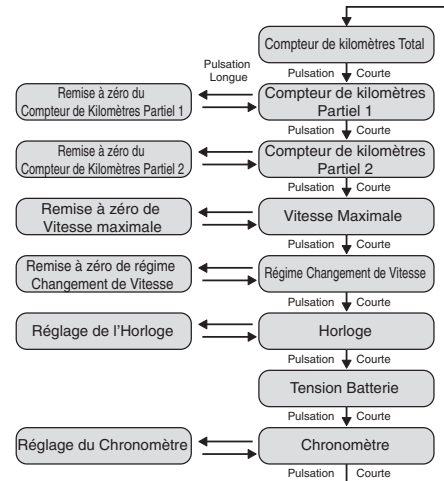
Compteur de kilomètres Total

Pulsation Longue

Pulsation Courte

Remise à zéro du Compteur de Kilomètres Partiel 1

Compteur de kilomètres Partiel 1

Pulsation Courte

Remise à zéro du Compteur de Kilomètres Partiel 2

Compteur de kilomètres Partiel 2

Pulsation Courte

Remise à zéro de Vitesse maximale

Vitesse Maximale

Pulsation Courte

Remise à zéro de régime Changement de Vitesse

Régime Changement de Vitesse

Pulsation Courte

Réglage de l'Horloge

Horloge

Pulsation Courte

Tension Batterie

Pulsation Courte

Réglage du Chronomètre

Chronomètre

Pulsation Courte